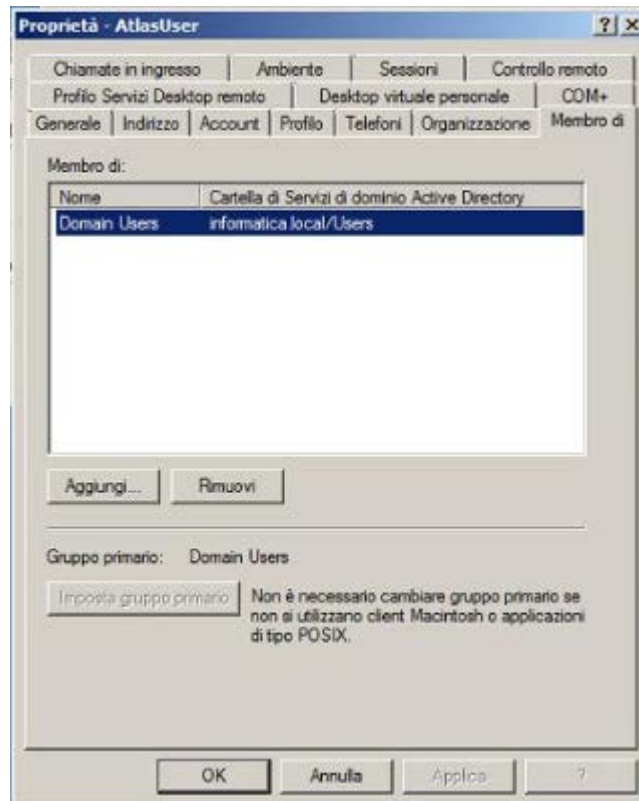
Proprietà - AtlasUser

?| X

Chiamate in ingresso | Ambiente | Sessioni | Controllo remoto
Profilo Servizi Desktop remoto | Desktop virtuale personale | COM+
Generale | Indirizzo | Account | Profilo | Telefoni | Organizzazione | Membro di

Membro di:

| Nome | Cartella di Servizi di dominio Active Directory |
|---|---|
| Domain Users | informatica.local/Users |

Aggiungi... Rimuovi

Gruppo primario: Domain Users

Imposta gruppo primario

Non è necessario cambiare gruppo primario se non si utilizzano client Macintosh o applicazioni di tipo POSIX.

OK Annulla Applica ?